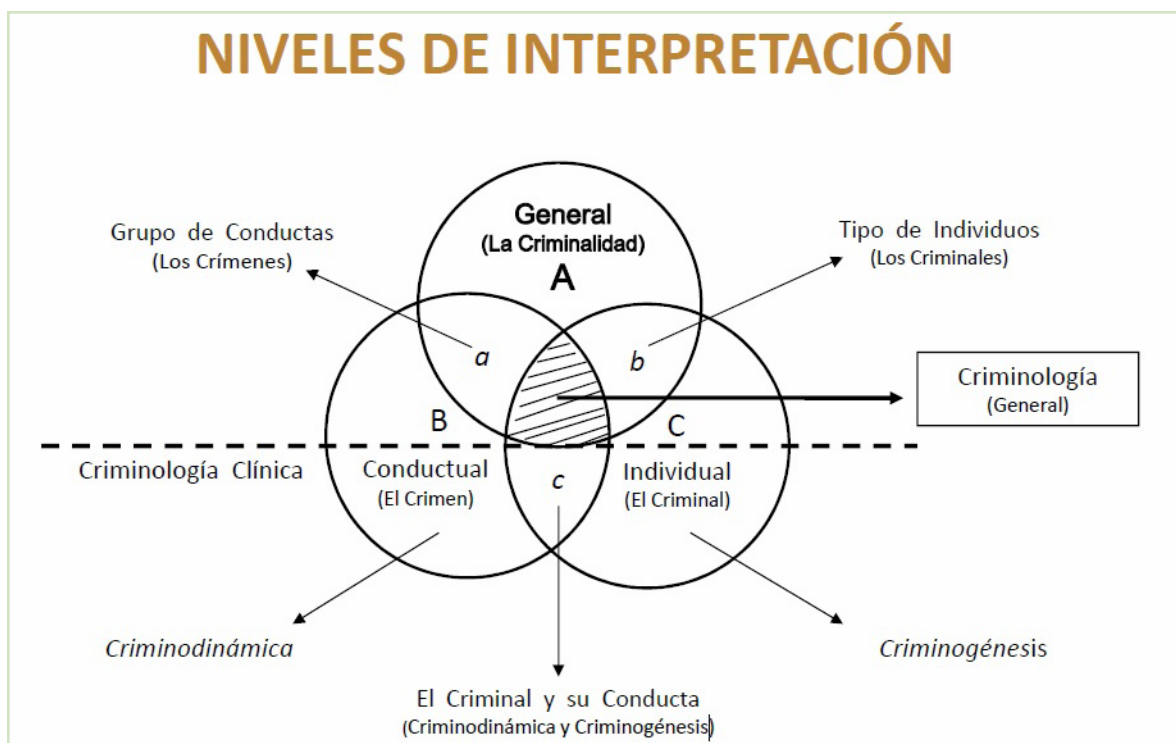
NIVELES DE INTERPRETACIÓN

General
(La Criminalidad)
A

Grupo de Conductas
(Los Crímenes)

Tipo de Individuos
(Los Criminales)

a

b

Criminología
(General)

B

C

Criminología Clínica

Conductual
(El Crimen)

c

Individual
(El Criminal)

Criminodinámica

Criminogénesis

El Criminal y su Conducta
(Criminodinámica y Criminogénesis)